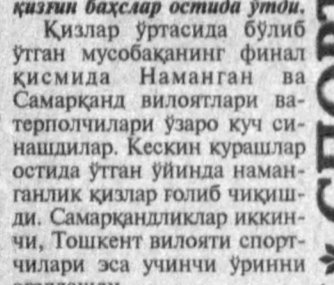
қизғин баҳслар остида ўтди.

Қизлар ўртасида бўлиб ўтган мусобақанинг финал қисмида Наманган ва Самарқанд вилоятлари ватерполчилари ўзаро куч синашдилар. Кескин курашлар остида ўтган ўйинда наманганлик қизлар ғолиб чиқишди. Самарқандликлар иккинчи, Тошкент вилояти спортчилари эса учинчи ўринни

СПОРТ